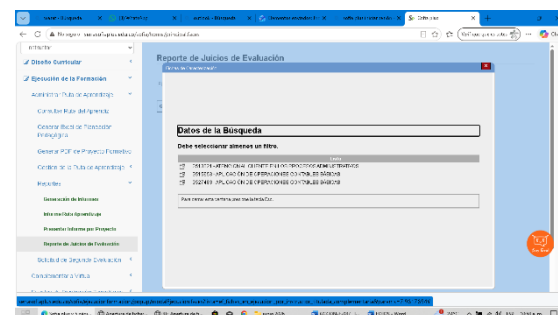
Diseño Curricular
Ejecución de la Formación
Administrar Ruta de Aprendizaje
Consultar Ruta del Aprendiz
Generar Guía de Formación Pedagógica
Generar PDF de Proyecto Formativo
Certificar la Ruta de Aprendizaje
Reportes
Generación de Informes
Informe Ruta Aprendizaje
Presentar Informe por Proyecto
Reporte de Juicios de Evaluación
Solicitud de Segunda Evaluación
Complementaria Virtual

Reporte de Juicios de Evaluación

Datos de la Búsqueda
Debe seleccionar almenos un filtro.
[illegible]
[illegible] - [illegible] DE LOS PROCESOS ADMINISTRATIVOS
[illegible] - APLICACIÓN DE OPERACIONES CONTABLES BÁSICAS
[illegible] - APLICACIÓN DE OPERACIONES CONTABLES BÁSICAS
Para cerrar esta ventana use la tecla Esc.